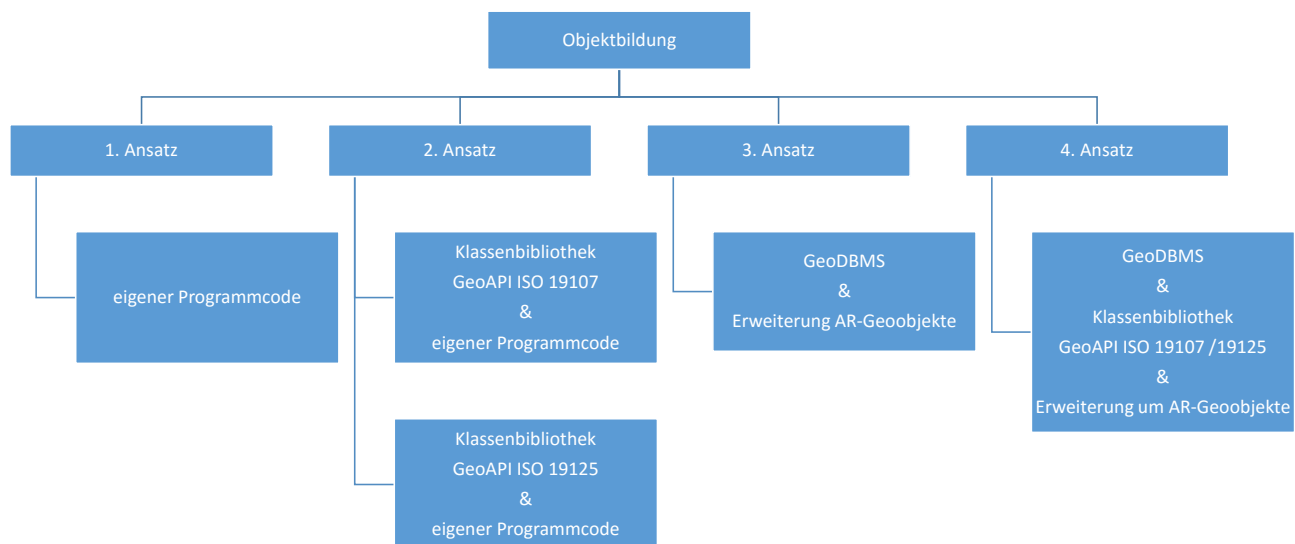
Objektbildung

1. Ansatz

eigener Programmcode

2. Ansatz

Klassenbibliothek
GeoAPI ISO 19107
&
eigener Programmcode

Klassenbibliothek
GeoAPI ISO 19125
&
eigener Programmcode

3. Ansatz

GeoDBMS
&
Erweiterung AR-Geoobjekte

4. Ansatz

GeoDBMS
&
Klassenbibliothek
GeoAPI ISO 19107 /19125
&
Erweiterung um AR-Geoobjekte